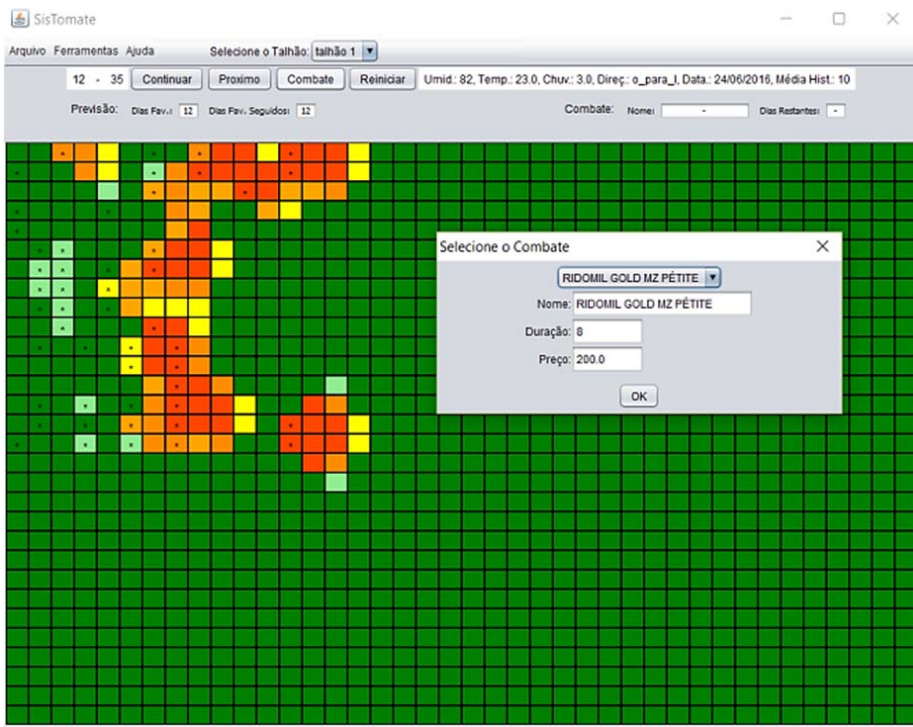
SisTomate

Arquivo Ferramentas Ajuda Selecione o Talhão: talhão 1

12 - 35 Continuar Proximo Combate Reiniciar Umid.: 82, Temp.: 23.0, Chuv.: 3.0, Direç.: o_para_l, Data.: 24/06/2016, Média Hist.: 10

Previsão: Dias Fav.: 12 Dias Fav. Seguidos: 12

Combate: Nome: - Dias Restantes: -

Selecione o Combate

RIDOMIL GOLD MZ PÉTITE

Nome: RIDOMIL GOLD MZ PÉTITE

Duração: 8

Preço: 200.0

OK